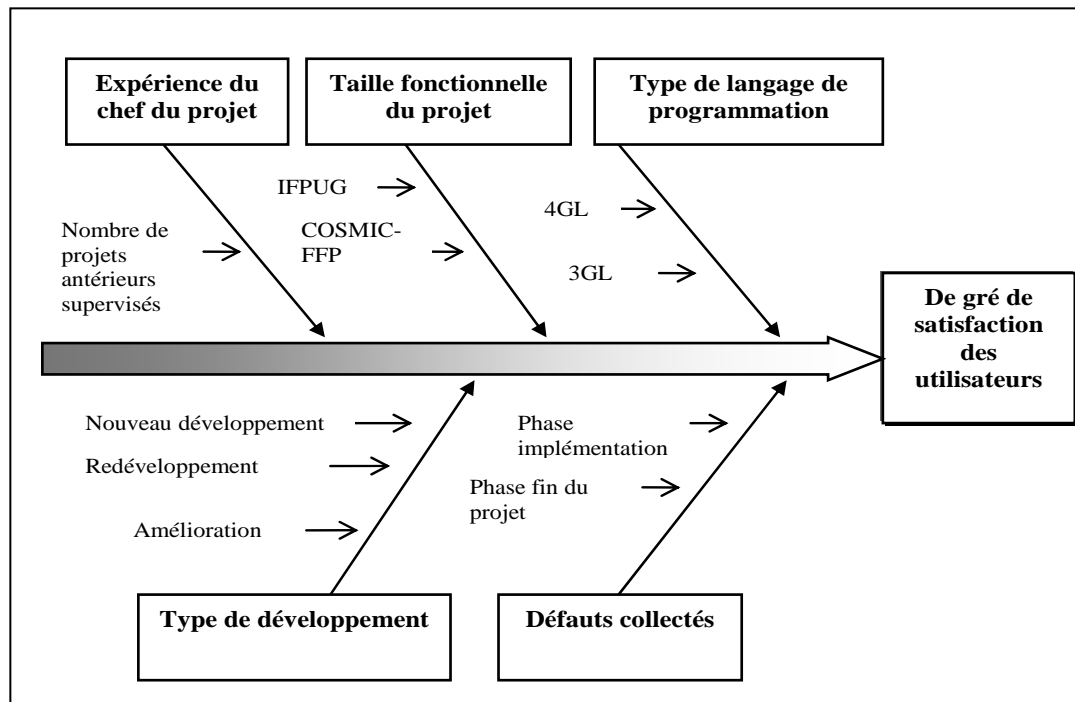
Expérience du chef du projet

Taille fonctionnelle du projet

Type de langage de programmation

Nombre de projets antérieurs supervisés

IFPUG

COSMIC-FFP

4GL

3GL

De gré de satisfaction des utilisateurs

Nouveau développement

Redéveloppement

Amélioration

Phase implémentation

Phase fin du projet

Type de développement

Défauts collectés